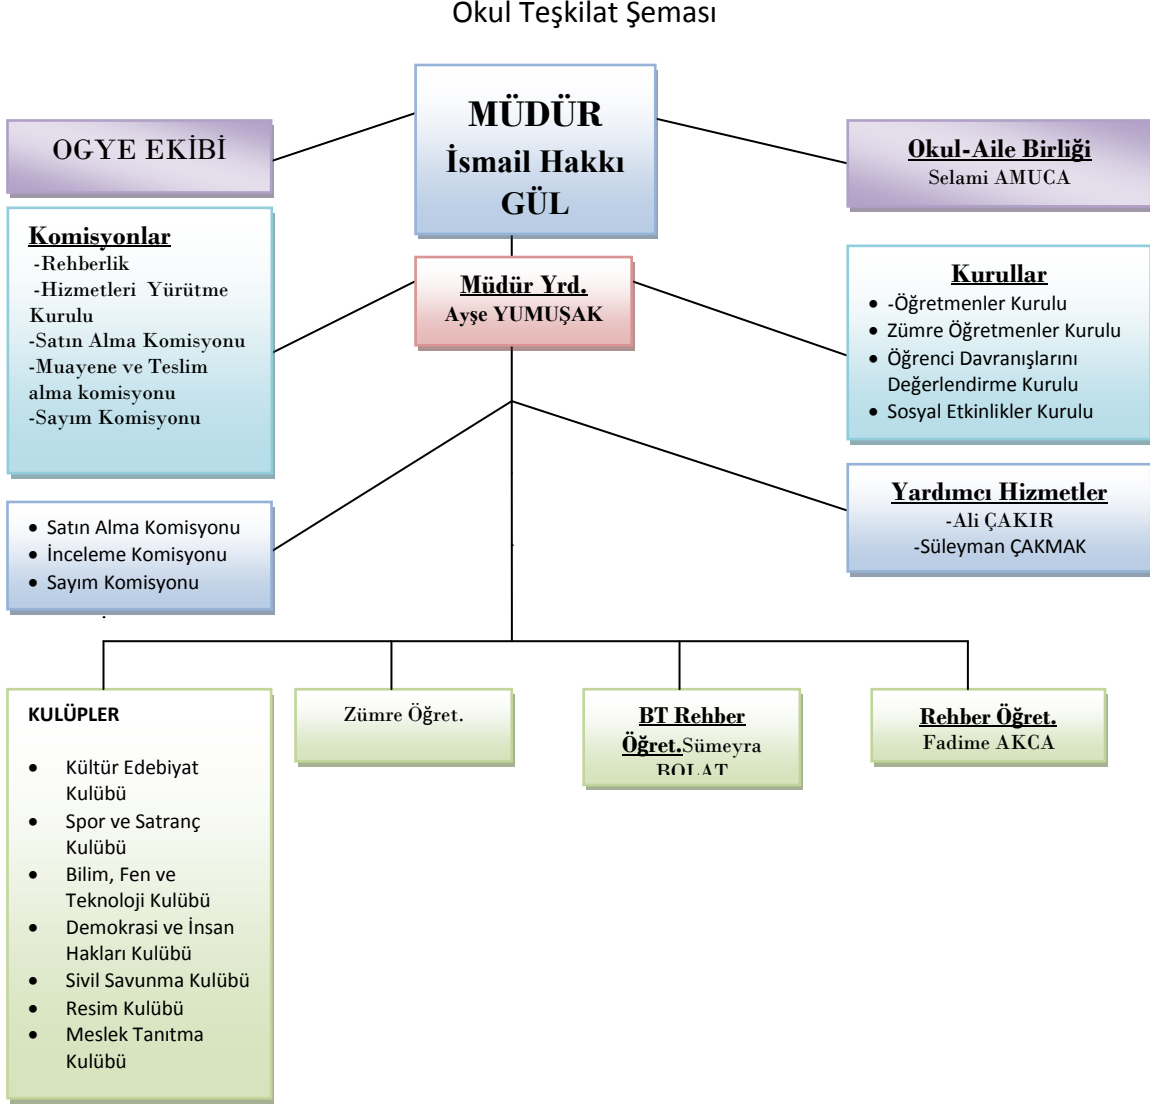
Okul Teşkilat Şeması

MÜDÜR
İsmail Hakkı GÜL

OGYE EKİBİ

Okul-Aile Birliği
Selami AMUCA

Komisyonlar
-Rehberlik
-Hizmetleri Yürütme Kurulu
-Satın Alma Komisyonu
-Muayene ve Teslim alma komisyonu
-Sayım Komisyonu

Müdür Yrd.
Ayşe YUMUŞAK

Kurullar
- -Öğretmenler Kurulu
- Zümre Öğretmenler Kurulu
- Öğrenci Davranışlarını Değerlendirme Kurulu
- Sosyal Etkinlikler Kurulu

- Satın Alma Komisyonu
- İnceleme Komisyonu
- Sayım Komisyonu

Yardımcı Hizmetler
-Ali ÇAKIR
-Süleyman ÇAKMAK

KULÜPLER
- Kültür Edebiyat Kulübü
- Spor ve Satranç Kulübü
- Bilim, Fen ve Teknoloji Kulübü
- Demokrasi ve İnsan Hakları Kulübü
- Sivil Savunma Kulübü
- Resim Kulübü
- Meslek Tanıtma Kulübü

Zümre Öğret.

BT Rehber Öğret.Sümeyra BOLAT

Rehber Öğret.
Fadime AKCA